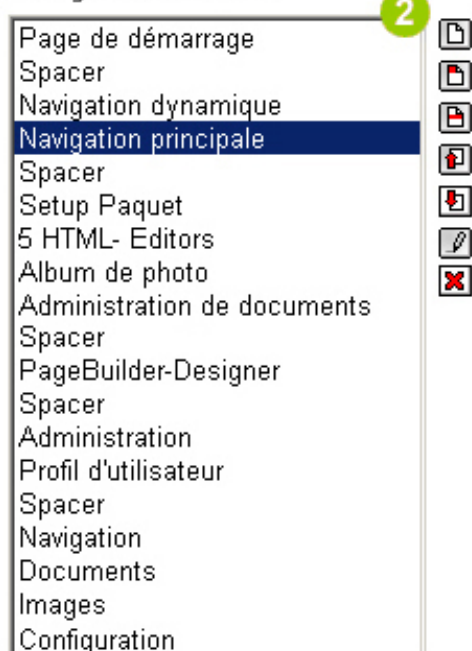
2

Page de démarrage
Spacer
Navigation dynamique
Navigation principale
Spacer
Setup Paquet
5 HTML- Editors
Album de photo
Administration de documents
Spacer
PageBuilder-Designer
Spacer
Administration
Profil d'utilisateur
Spacer
Navigation
Documents
Images
Configuration